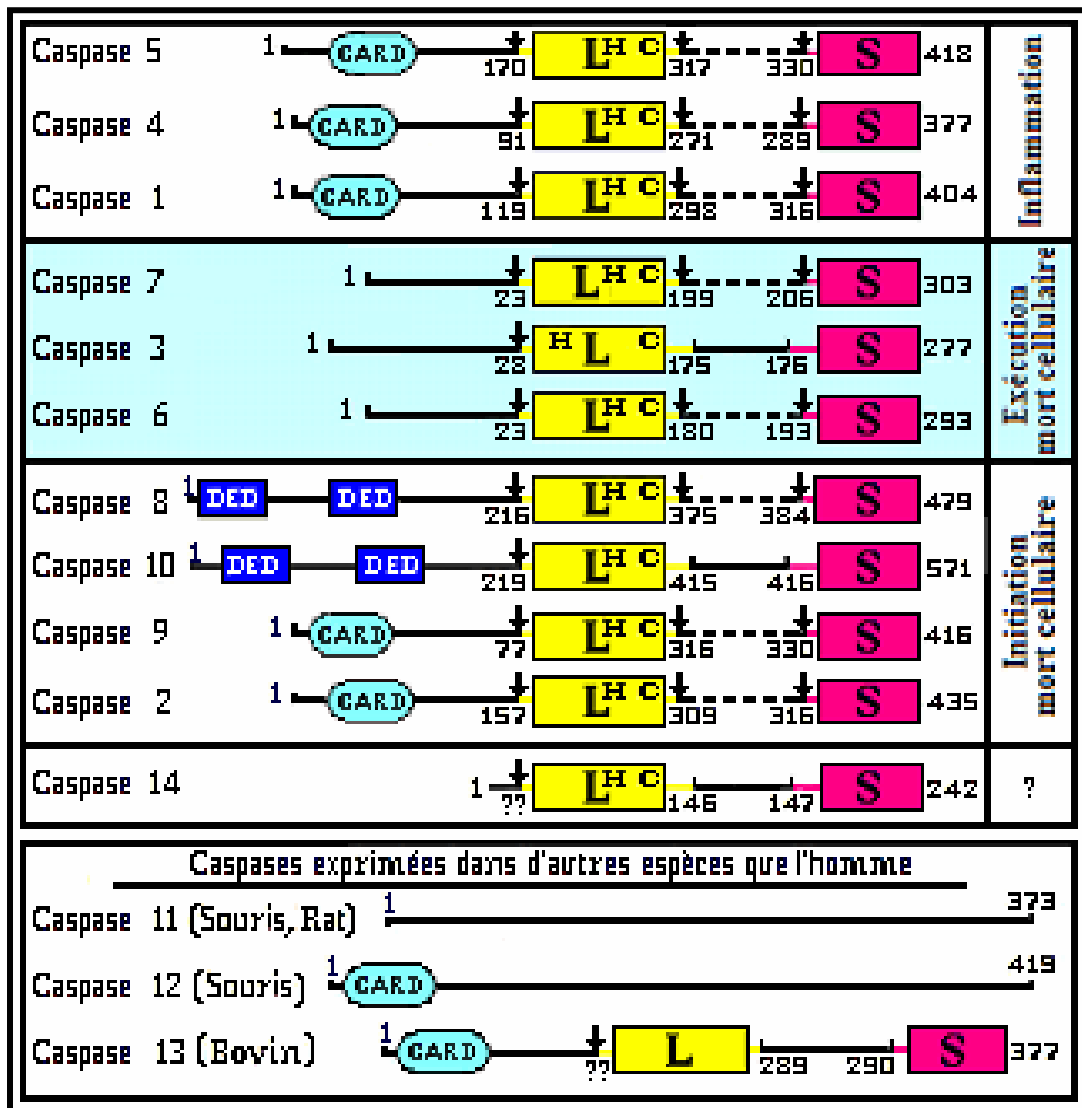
Caspase 5 1 CARD 170 L H C 317 330 S 418
Caspase 4 1 CARD 91 L H C 271 289 S 377
Caspase 1 1 CARD 119 L H C 298 316 S 404
Inflammation

Caspase 7 1 23 L H C 199 206 S 303
Caspase 3 1 28 H L C 175 176 S 277
Caspase 6 1 23 L H C 180 193 S 293
Exécution mort cellulaire

Caspase 8 1 DED DED 216 L H C 375 384 S 479
Caspase 10 1 DED DED 219 L H C 415 416 S 571
Caspase 9 1 CARD 77 L H C 316 330 S 416
Caspase 2 1 CARD 157 L H C 309 316 S 435
Initiation mort cellulaire

Caspase 14 1 ?? L H C 146 147 S 242 ?

Caspases exprimées dans d'autres espèces que l'homme
Caspase 11 (Souris, Rat) 1 373
Caspase 12 (Souris) 1 CARD 419
Caspase 13 (Bovin) 1 CARD ?? L 289 290 S 377